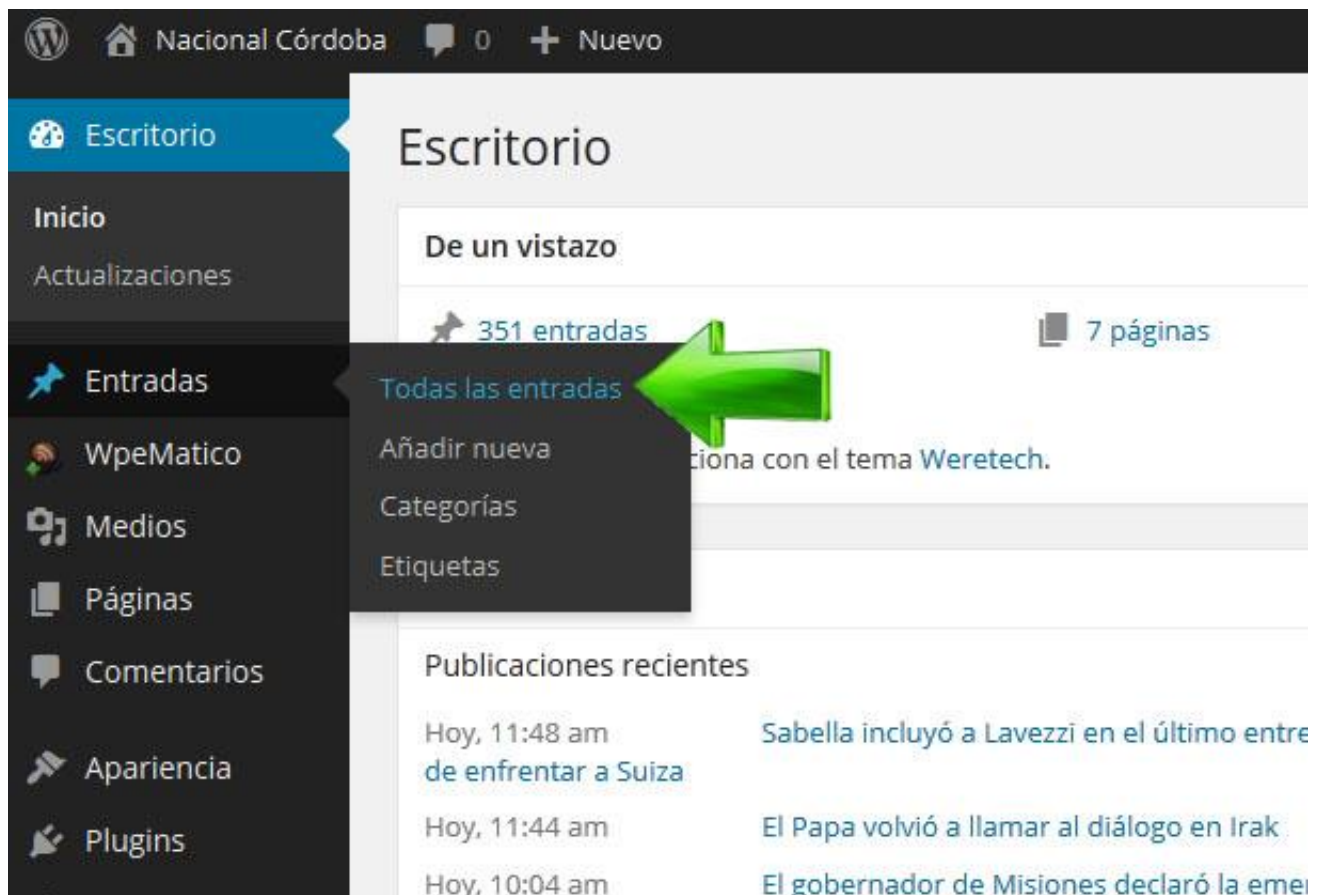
Nacional Córdoba 0 + Nuevo

Escritorio

Inicio
Actualizaciones

Entradas
WpeMatico
Medios
Páginas
Comentarios
Apariencia
Plugins

Todas las entradas
Añadir nueva
Categorías
Etiquetas

Escritorio

De un vistazo

351 entradas
7 páginas

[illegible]ciona con el tema Weretech.

Publicaciones recientes

Hoy, 11:48 am Sabella incluyó a Lavezzi en el último entre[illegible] de enfrentar a Suiza
Hoy, 11:44 am El Papa volvió a llamar al diálogo en Irak
Hoy, 10:04 am El gobernador de Misiones declaró la eme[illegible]